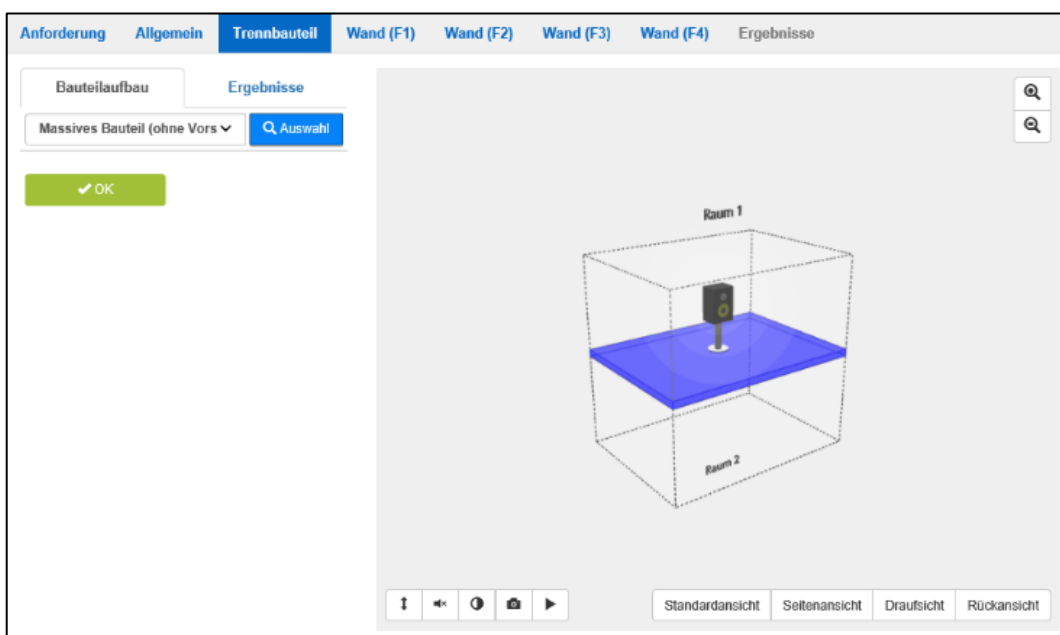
Anforderung Allgemein Trennbauteil Wand (F1) Wand (F2) Wand (F3) Wand (F4) Ergebnisse

Bauteilaufbau Ergebnisse

Massives Bauteil (ohne Vors

Auswahl

OK

Raum 1

Raum 2

Standardansicht Seitenansicht Draufsicht Rückansicht